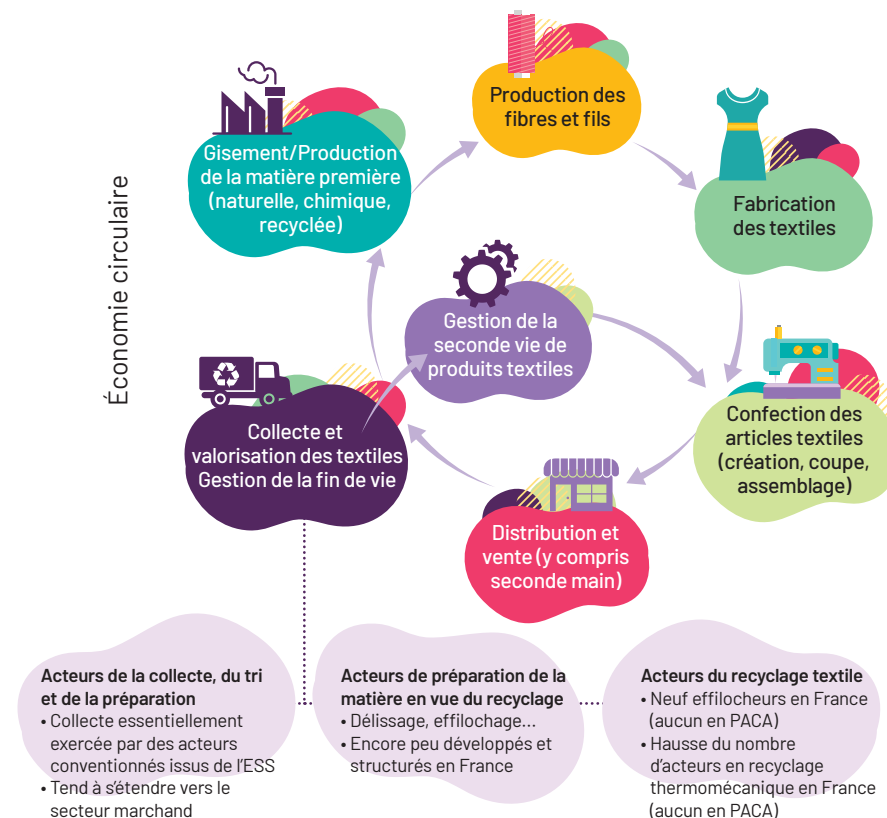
Économie circulaire

Production des fibres et fils

Fabrication des textiles

Confection des articles textiles (création, coupe, assemblage)

Distribution et vente (y compris seconde main)

Collecte et valorisation des textiles Gestion de la fin de vie

Gisement/Production de la matière première (naturelle, chimique, recyclée)

Gestion de la seconde vie de produits textiles

Acteurs de la collecte, du tri et de la préparation
• Collecte essentiellement exercée par des acteurs conventionnés issus de l'ESS
• Tend à s'étendre vers le secteur marchand

Acteurs de préparation de la matière en vue du recyclage
• Délissage, effilochage...
• Encore peu développés et structurés en France

Acteurs du recyclage textile
• Neuf effilocheurs en France (aucun en PACA)
• Hausse du nombre d'acteurs en recyclage thermomécanique en France (aucun en PACA)